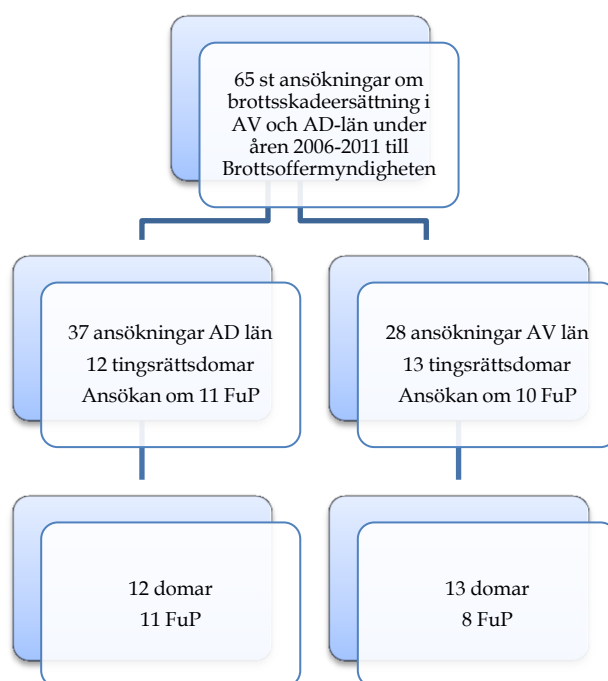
65 st ansökningar om brottsskadeersättning i AV och AD-län under åren 2006-2011 till Brottsoffermyndigheten

37 ansökningar AD län
12 tingsrättsdomar
Ansökan om 11 FuP

28 ansökningar AV län
13 tingsrättsdomar
Ansökan om 10 FuP

12 domar
11 FuP

13 domar
8 FuP